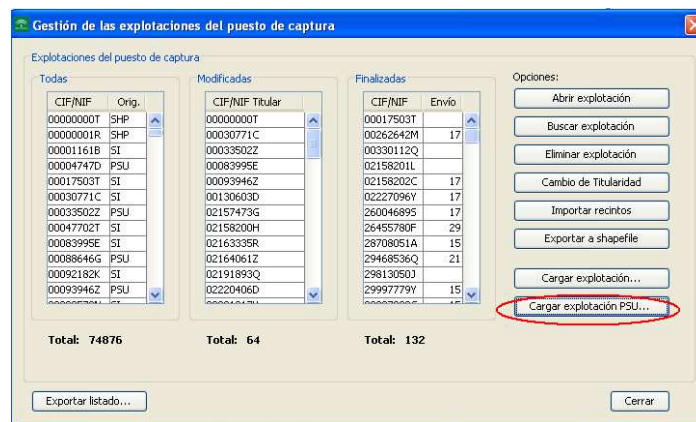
Gestión de las explotaciones del puesto de captura

Explotaciones del puesto de captura

Todas

| CIF/NIF | Orig. |
|---|---|
| 00000000T | SHP |
| 00000001R | SHP |
| 00001161B | SI |
| 00004747D | PSU |
| 00017503T | SI |
| 00030771C | SI |
| 00033502Z | PSU |
| 00047702T | SI |
| 00083995E | SI |
| 00088646G | PSU |
| 00092182K | SI |
| 00093946Z | PSU |

Total: 74876

Modificadas

| CIF/NIF Titular |
|---|
| 00000000T |
| 00030771C |
| 00033502Z |
| 00083995E |
| 00093946Z |
| 00130603D |
| 02157473G |
| 02158200H |
| 02163335R |
| 02164061Z |
| 02191893Q |
| 02220406D |

Total: 64

Finalizadas

| CIF/NIF | Envío |
|---|---|
| 00017503T | |
| 00262642M | 17 |
| 00330112Q | |
| 02158201L | |
| 02158202C | 17 |
| 02227096Y | 17 |
| 26004689S | 17 |
| 26455780F | 29 |
| 28708051A | 15 |
| 29468536Q | 21 |
| 29813050J | |
| 29997779Y | 15 |

Total: 132

Opciones:

Abrir explotación

Buscar explotación

Eliminar explotación

Cambio de Titularidad

Importar recintos

Exportar a shapefile

Cargar explotación...

Cargar explotación PSU...

Exportar listado...

Cerrar